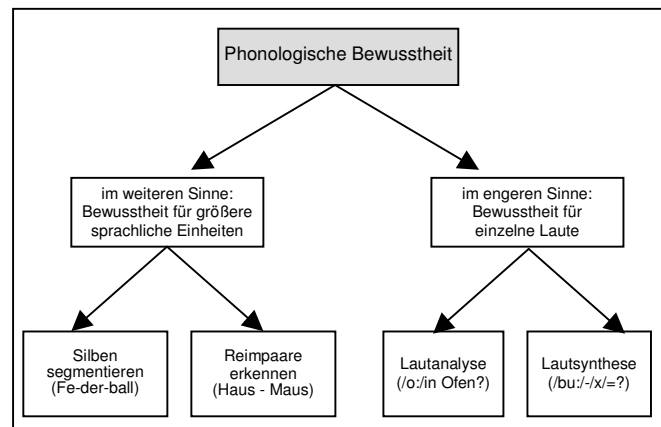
Phonologische Bewusstheit

im weiteren Sinne: Bewusstheit für größere sprachliche Einheiten

im engeren Sinne: Bewusstheit für einzelne Laute

Silben segmentieren (Fe-der-ball)

Reimpaare erkennen (Haus - Maus)

Lautanalyse (/o:/in Ofen?)

Lautsynthese (/bu:/-/x/=?)